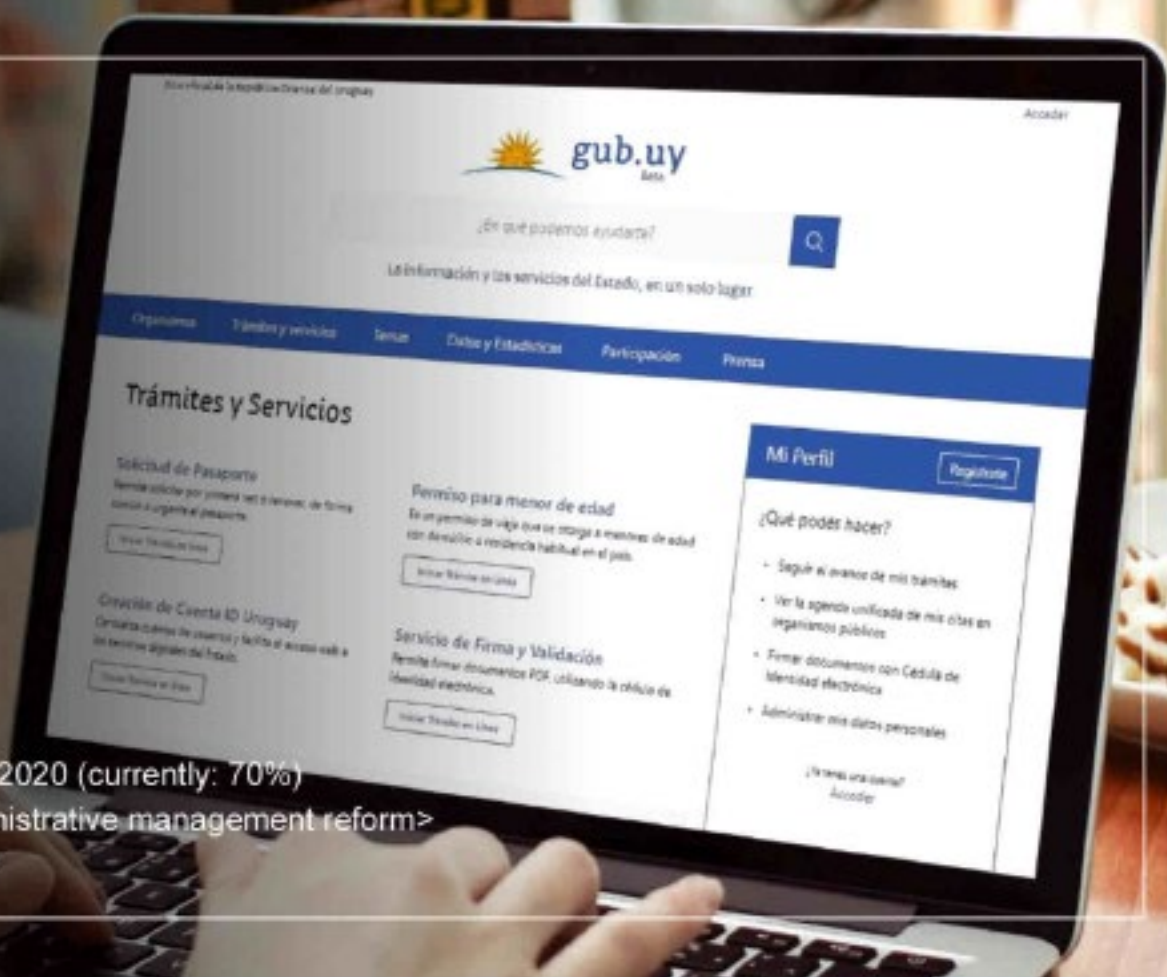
Sitio oficial de la República Oriental del Uruguay

Acceder

gub.uy
Beta

¿En qué podemos ayudarte?

La información y los servicios del Estado, en un solo lugar

Organismos Trámites y servicios Temas Datos y Estadísticas Participación Prensa

Trámites y Servicios

Solicitud de Pasaporte
Permite solicitar por primera vez o renovar, de forma común o urgente el pasaporte.

Iniciar Trámite en línea

Permiso para menor de edad
Es un permiso de viaje que se otorga a menores de edad con domicilio o residencia habitual en el país.

Iniciar Trámite en Línea

Creación de Cuenta ID Uruguay
Centraliza cuentas de usuario y facilita el acceso web a los servicios digitales del Estado.

Iniciar Trámite en línea

Servicio de Firma y Validación
Permite firmar documentos PDF, utilizando la cédula de identidad electrónica.

Iniciar Trámite en Línea

Mi Perfil
Registrate

¿Qué podés hacer?

- Seguir el avance de mis trámites
- Ver la agenda unificada de mis citas en organismos públicos
- Firmar documentos con Cédula de Identidad electrónica
- Administrar mis datos personales

¿Ya tenés una cuenta?
Acceder

2020 (currently: 70%)
istrative management reform>